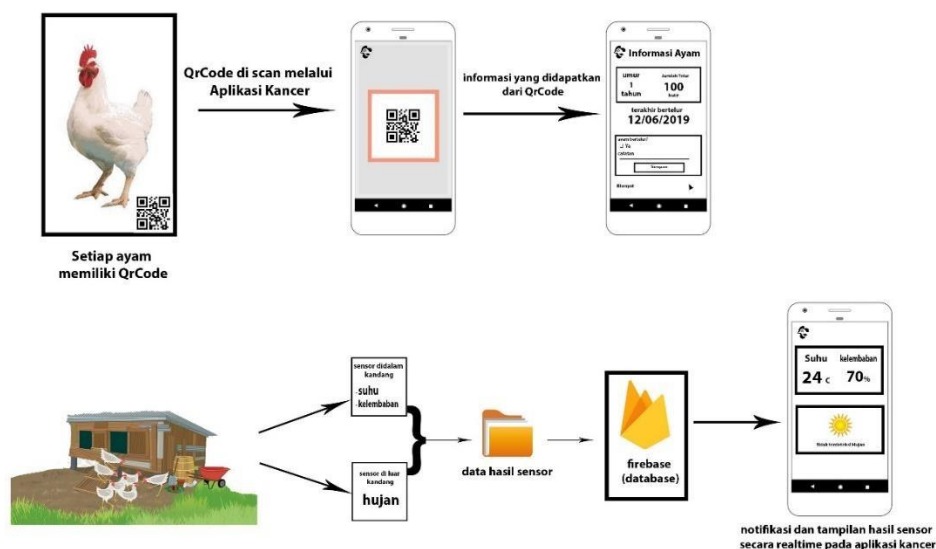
Setiap ayam memiliki QrCode

QrCode di scan melalui Aplikasi Kancer

informasi yang didapatkan dari QrCode

Informasi Ayam

umur 1 tahun

Jumlah Telur 100 butir

terakhir bertelur 12/06/2019

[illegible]
Ya
catatan

Simpan

Riwayat

sensor didalam kandang
suhu
kelembaban

sensor di luar kandang
hujan

data hasil sensor

firebase (database)

Suhu 24 c

kelembaban 70%

Tidak terdeteksi Hujan

notifikasi dan tampilan hasil sensor secara realtime pada aplikasi kancer